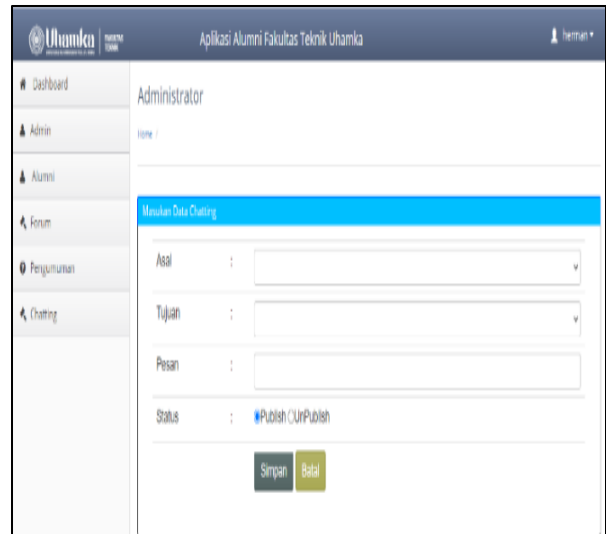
Uhamka

Aplikasi Alumni Fakultas Teknik Uhamka

herman

Dashboard

Admin

Alumni

Forum

Pengumuman

Chatting

Administrator

Home /

Masukan Data Chatting

Asal :

Tujuan :

Pesan :

Status : Publish UnPublish

Simpan Batal